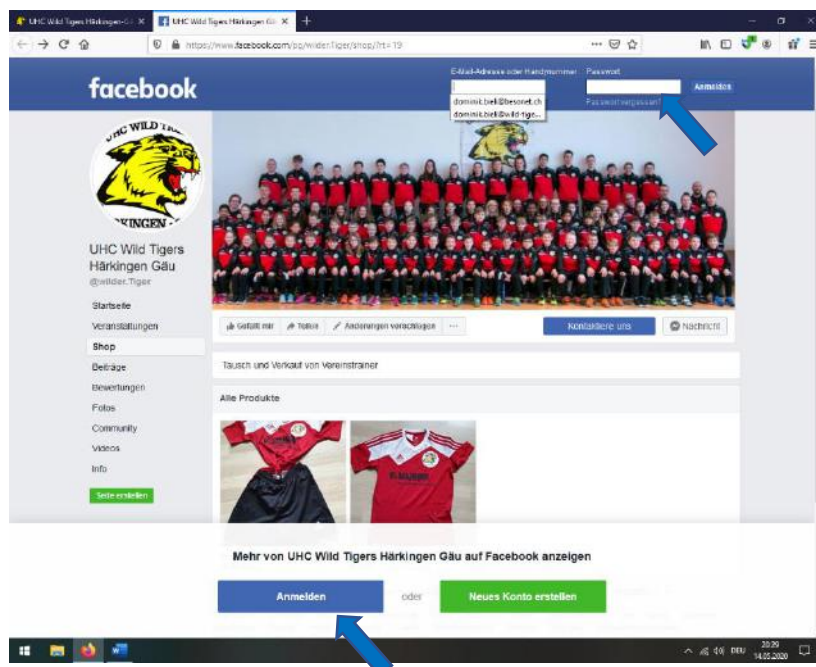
UHC Wild Tigers Härkingen-G ×
UHC Wild Tigers Härkingen Gä ×
+

https://www.facebook.com/pg/wilderTiger/shop/?rt=19

facebook

E-Mail-Adresse oder Handynummer
Passwort
Anmelden
dominik.biel@besonet.ch
dominik.biel@wild-tige...
Passwort vergessen?

UHC WILD TI
KINGEN

UHC Wild Tigers Härkingen Gäu
@wilder.Tiger

Startseite
Veranstaltungen
Shop
Beiträge
Bewertungen
Fotos
Community
Videos
Info
Seite erstellen

Gefällt mir
Teilen
Änderungen vorschlagen
...
Kontaktiere uns
Nachricht

Tausch und Verkauf von Vereinstrainer

Alle Produkte

Mehr von UHC Wild Tigers Härkingen Gäu auf Facebook anzeigen

Anmelden
oder
Neues Konto erstellen

DEU
20:29
14.05.2020